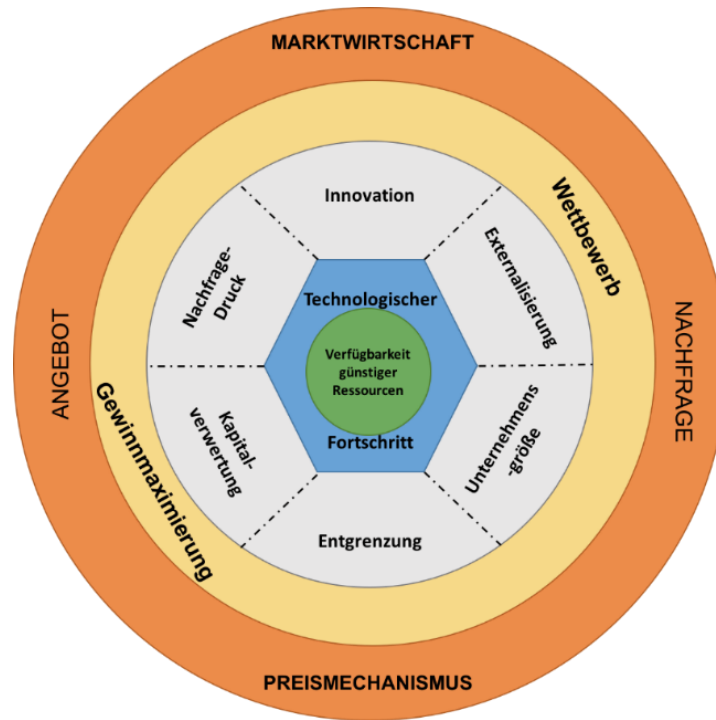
MARKTWIRTSCHAFT

ANGEBOT

NACHFRAGE

Wettbewerb

Gewinnmaximierung

Innovation

Externalisierung

Unternehmens-größe

Entgrenzung

Kapital-verwertung

Nachfrage-Druck

Technologischer

Verfügbarkeit günstiger Ressourcen

Fortschritt

PREISMECHANISMUS